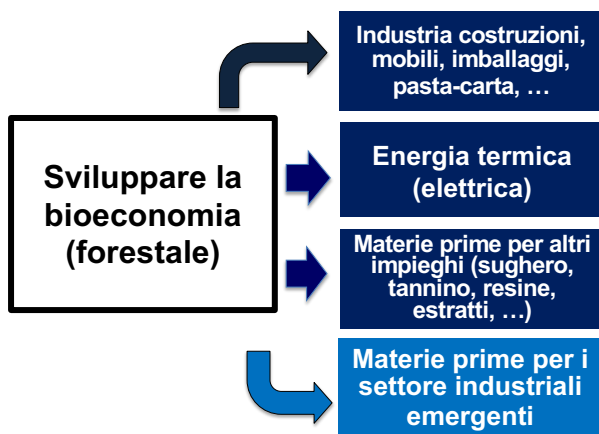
Sviluppare la bioeconomia (forestale)

Industria costruzioni, mobili, imballaggi, pasta-carta, …

Energia termica (elettrica)

Materie prime per altri impieghi (sughero, tannino, resine, estratti, …)

Materie prime per i settore industriali emergenti